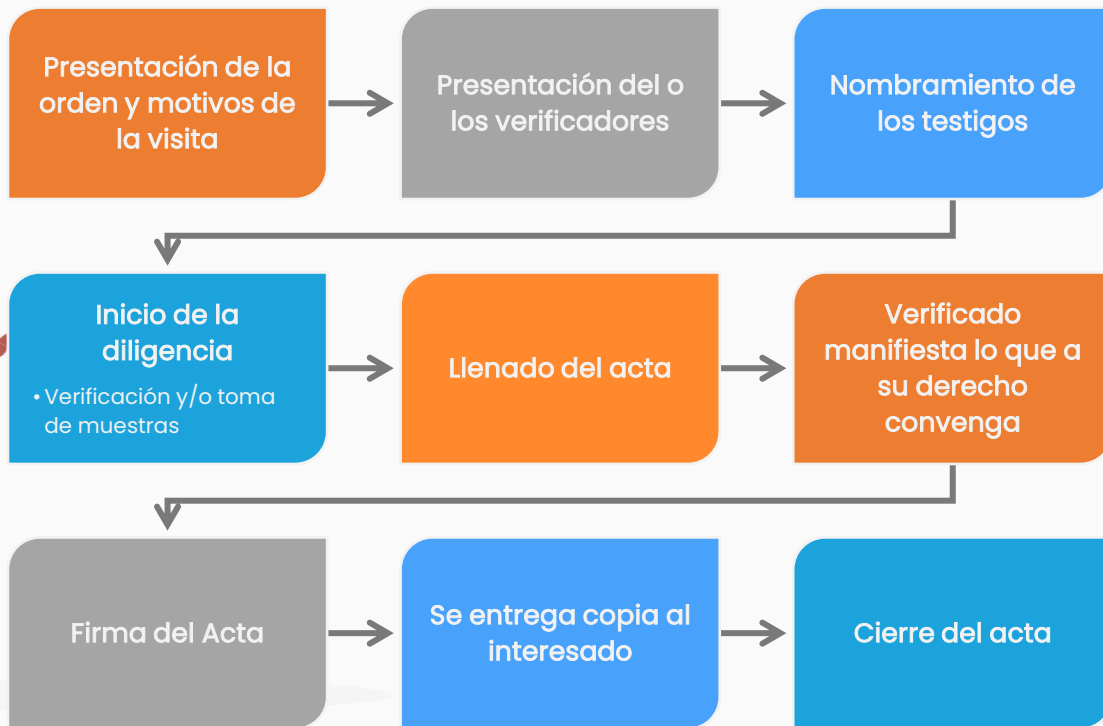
Presentación de la orden y motivos de la visita

Presentación del o los verificadores

Nombramiento de los testigos

Inicio de la diligencia

• Verificación y/o toma de muestras

Llenado del acta

Verificado manifiesta lo que a su derecho convenga

Firma del Acta

Se entrega copia al interesado

Cierre del acta